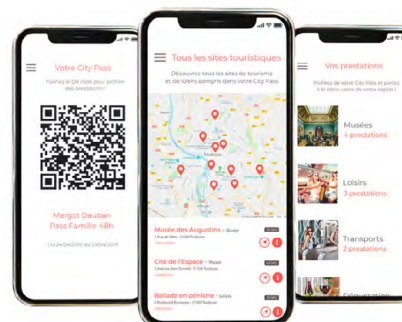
Votre City Pass

Flashez le QR code pour profiter des prestations !

Margot Daubari
Pass Famille 48h

Du 24/04/2019 au 26/04/2019

Tous les sites touristiques

Découvrez tous les sites de tourisme et de loisirs compris dans votre City Pass

Musée des Augustins - Musée
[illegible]

Cité de l'Espace - Musée
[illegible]

Balade en péniche - Loisir
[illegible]

Vos prestations

Profitez de votre City Pass et gérez à la découverte de votre région !

Musées
4 prestations

Loisirs
3 prestations

Transports
2 prestations

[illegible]